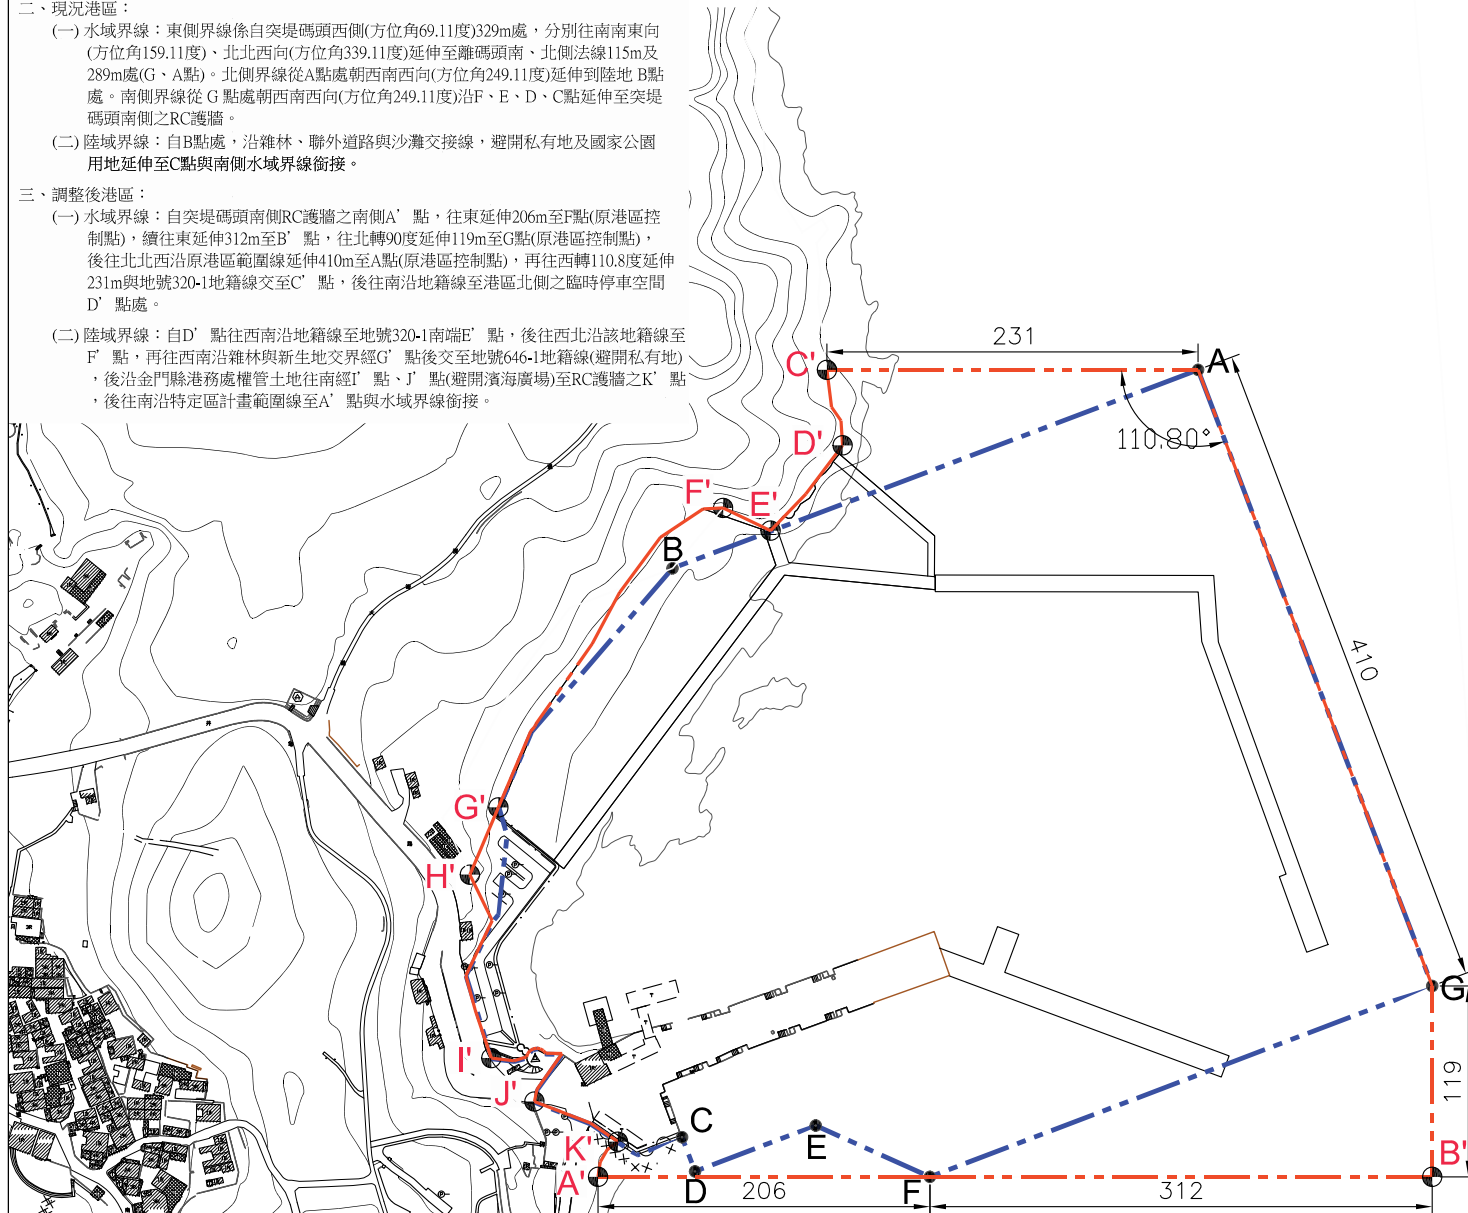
二、現況港區：

(一) 水域界線：東側界線係自突堤碼頭西側(方位角69.11度)329m處，分別往南南東向(方位角159.11度)、北北西向(方位角339.11度)延伸至離碼頭南、北側法線115m及289m處(G、A點)。北側界線從A點處朝西南西向(方位角249.11度)延伸到陸地 B點處。南側界線從 G 點處朝西南西向(方位角249.11度)沿F、E、D、C點延伸至突堤碼頭南側之RC護牆。

(二) 陸域界線：自B點處，沿雜林、聯外道路與沙灘交接線，避開私有地及國家公園用地延伸至C點與南側水域界線銜接。

三、調整後港區：

(一) 水域界線：自突堤碼頭南側RC護牆之南側A'點，往東延伸206m至F點(原港區控制點)，續往東延伸312m至B'點，往北轉90度延伸119m至G點(原港區控制點)，後往北北西沿原港區範圍線延伸410m至A點(原港區控制點)，再往西轉110.8度延伸231m與地號320-1地籍線交至C'點，後往南沿地籍線至港區北側之臨時停車空間D'點處。

(二) 陸域界線：自D'點往西南沿地籍線至地號320-1南端E'點，後往西北沿該地籍線至F'點，再往西南沿雜林與新生地交界經G'點後交至地號646-1地籍線(避開私有地)，後沿金門縣港務處權管土地往南經I'點、J'點(避開濱海廣場)至RC護牆之K'點，後往南沿特定區計畫範圍線至A'點與水域界線銜接。

231
C'
A
110.80°
D'
F'
E'
B
410
G'
H'
G
I'
119
J'
C
K'
E
B'
A'
D
206
F
312